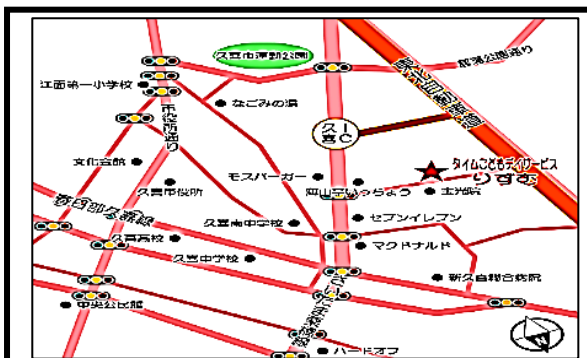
久喜市運動公園
総合公園通り
東北自動車道
江面第一小学校
市役所通り
なごみの湯
久喜IC
文化会館
モスバーガー
タイムこどもデイサービス りずむ
久喜市役所
西山あいちょう
主光院
春日部久喜線
久喜南中学校
セブンイレブン
久喜高校
マクドナルド
久喜中学校
新久喜総合病院
中央公民館
さいたま栗橋線
ハードオフ
N